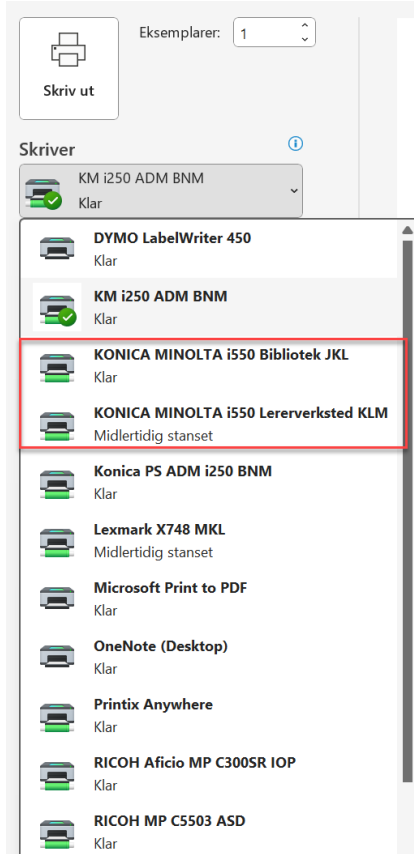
Skriv ut

Eksemplarer: 1

Skriver

KM i250 ADM BNM
Klar

DYMO LabelWriter 450
Klar

KM i250 ADM BNM
Klar

KONICA MINOLTA i550 Bibliotek JKL
Klar

KONICA MINOLTA i550 Lererverksted KLM
Midlertidig stanset

Konica PS ADM i250 BNM
Klar

Lexmark X748 MKL
Midlertidig stanset

Microsoft Print to PDF
Klar

OneNote (Desktop)
Klar

Printix Anywhere
Klar

RICOH Aficio MP C300SR IOP
Klar

RICOH MP C5503 ASD
Klar